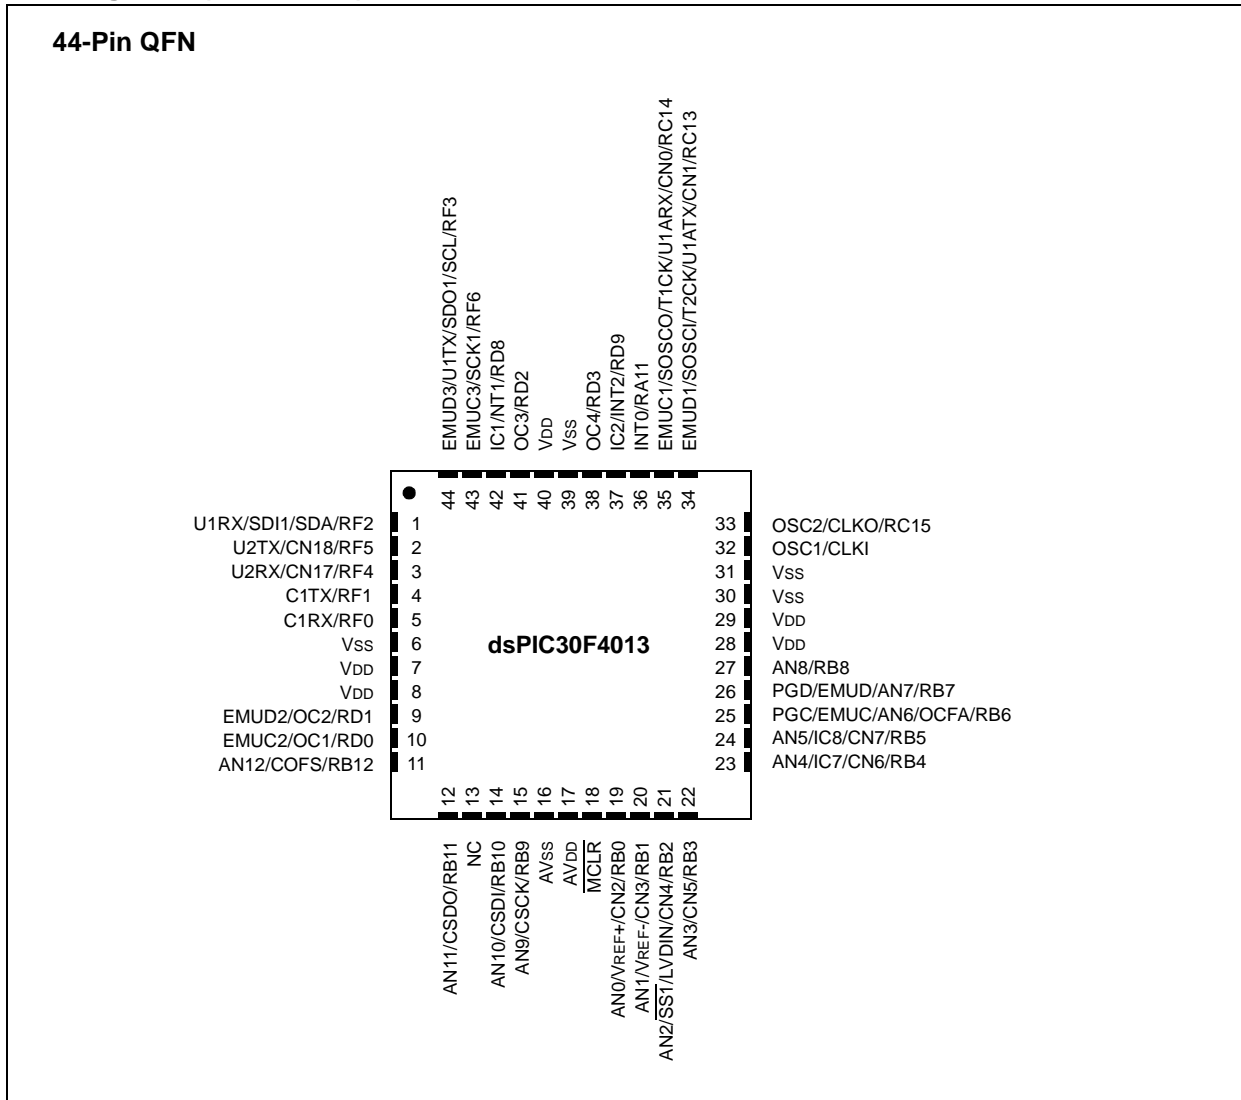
44-Pin QFN

EMUD3/U1TX/SDO1/SCL/RF3
EMUC3/SCK1/RF6
IC1/NT1/RD8
OC3/RD2
VDD
VSS
OC4/RD3
IC2/INT2/RD9
INT0/RA11
EMUC1/SOSCO/T1CK/U1ARX/CN0/RC14
EMUD1/SOSCI/T2CK/U1ATX/CN1/RC13

44 43 42 41 40 39 38 37 36 35 34

U1RX/SDI1/SDA/RF2 1
U2TX/CN18/RF5 2
U2RX/CN17/RF4 3
C1TX/RF1 4
C1RX/RF0 5
VSS 6
VDD 7
VDD 8
EMUD2/OC2/RD1 9
EMUC2/OC1/RD0 10
AN12/COFS/RB12 11

dsPIC30F4013

33 OSC2/CLKO/RC15
32 OSC1/CLKI
31 VSS
30 VSS
29 VDD
28 VDD
27 AN8/RB8
26 PGD/EMUD/AN7/RB7
25 PGC/EMUC/AN6/OCFA/RB6
24 AN5/IC8/CN7/RB5
23 AN4/IC7/CN6/RB4

12 13 14 15 16 17 18 19 20 21 22

AN11/CSDO/RB11
NC
AN10/CSDI/RB10
AN9/CSCK/RB9
AVSS
AVDD
$\overline{MCLR}$
AN0/VREF+/CN2/RB0
AN1/VREF-/CN3/RB1
AN2/$\overline{SS1}$/LVDIN/CN4/RB2
AN3/CN5/RB3